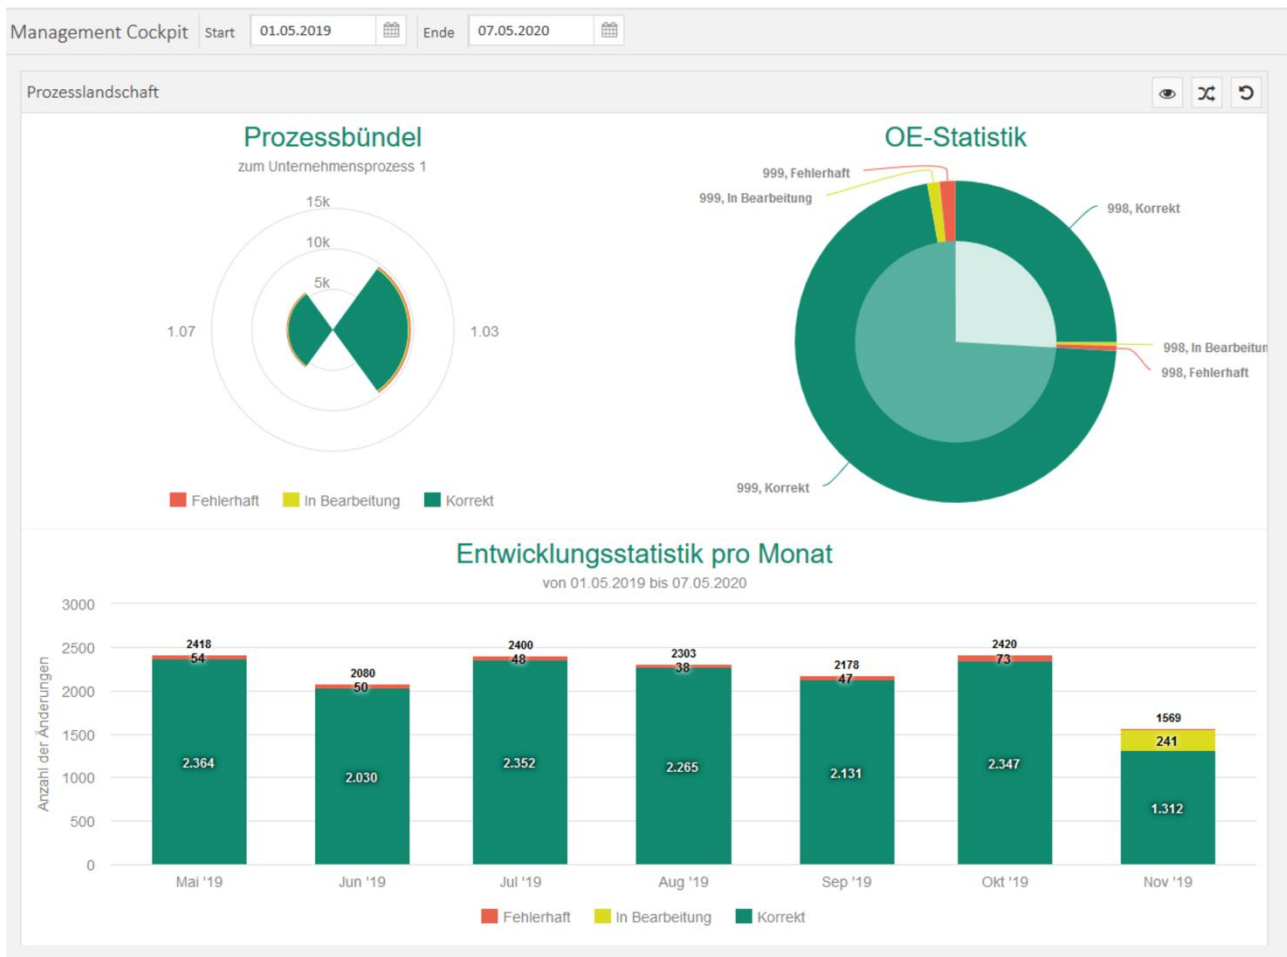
Management Cockpit Start 01.05.2019 Ende 07.05.2020

Prozesslandschaft

Prozessbündel
zum Unternehmensprozess 1

15k
10k
5k
1.07
1.03

Fehlerhaft In Bearbeitung Korrekt

OE-Statistik

999, Fehlerhaft
999, In Bearbeitung
998, Korrekt
998, In Bearbeitun
998, Fehlerhaft
999, Korrekt

Entwicklungsstatistik pro Monat
von 01.05.2019 bis 07.05.2020

Anzahl der Änderungen
3000
2500
2000
1500
1000
500
0

| Monat | Gesamt | Fehlerhaft | In Bearbeitung | Korrekt |
|---|---|---|---|---|
| Mai '19 | 2418 | 54 | | 2.364 |
| Jun '19 | 2080 | 50 | | 2.030 |
| Jul '19 | 2400 | 48 | | 2.352 |
| Aug '19 | 2303 | 38 | | 2.265 |
| Sep '19 | 2178 | 47 | | 2.131 |
| Okt '19 | 2420 | 73 | | 2.347 |
| Nov '19 | 1569 | | 241 | 1.312 |

Fehlerhaft In Bearbeitung Korrekt